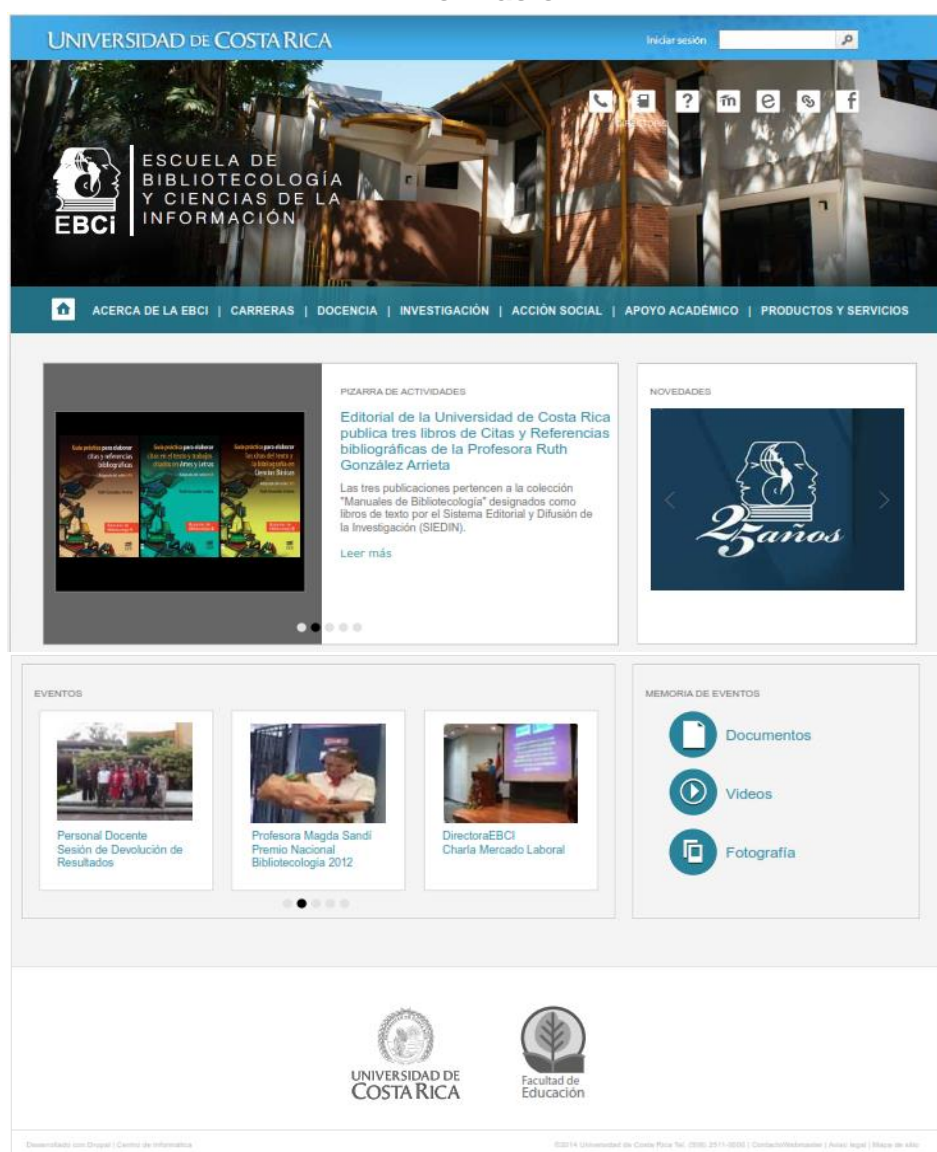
UNIVERSIDAD DE COSTA RICA

Iniciar sesión

ESCUELA DE BIBLIOTECOLOGÍA Y CIENCIAS DE LA INFORMACIÓN

EBCi

ACERCA DE LA EBCI | CARRERAS | DOCENCIA | INVESTIGACIÓN | ACCIÓN SOCIAL | APOYO ACADÉMICO | PRODUCTOS Y SERVICIOS

PIZARRA DE ACTIVIDADES

Editorial de la Universidad de Costa Rica publica tres libros de Citas y Referencias bibliográficas de la Profesora Ruth González Arrieta

Las tres publicaciones pertencen a la colección "Manuales de Bibliotecología" designados como libros de texto por el Sistema Editorial y Difusión de la Investigación (SIEDIN).

Leer más

Guía práctica para elaborar citas y referencias bibliográficas

Guía práctica para elaborar citas en el texto y trabajos citados en Artes y Letras

Guía práctica para elaborar las citas del texto y la bibliografía en Ciencias Básicas

NOVEDADES

25años

EVENTOS

Personal Docente Sesión de Devolución de Resultados

Profesora Magda Sandí Premio Nacional Bibliotecología 2012

DirectoraEBCI Charla Mercado Laboral

MEMORIA DE EVENTOS

Documentos

Videos

Fotografía

UNIVERSIDAD DE COSTA RICA

Facultad de Educación

Desarrollado con Drupal | Centro de Informática

©2014 Universidad de Costa Rica Tel. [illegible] | Contacto/Webmaster | Aviso legal | Mapa de sitio